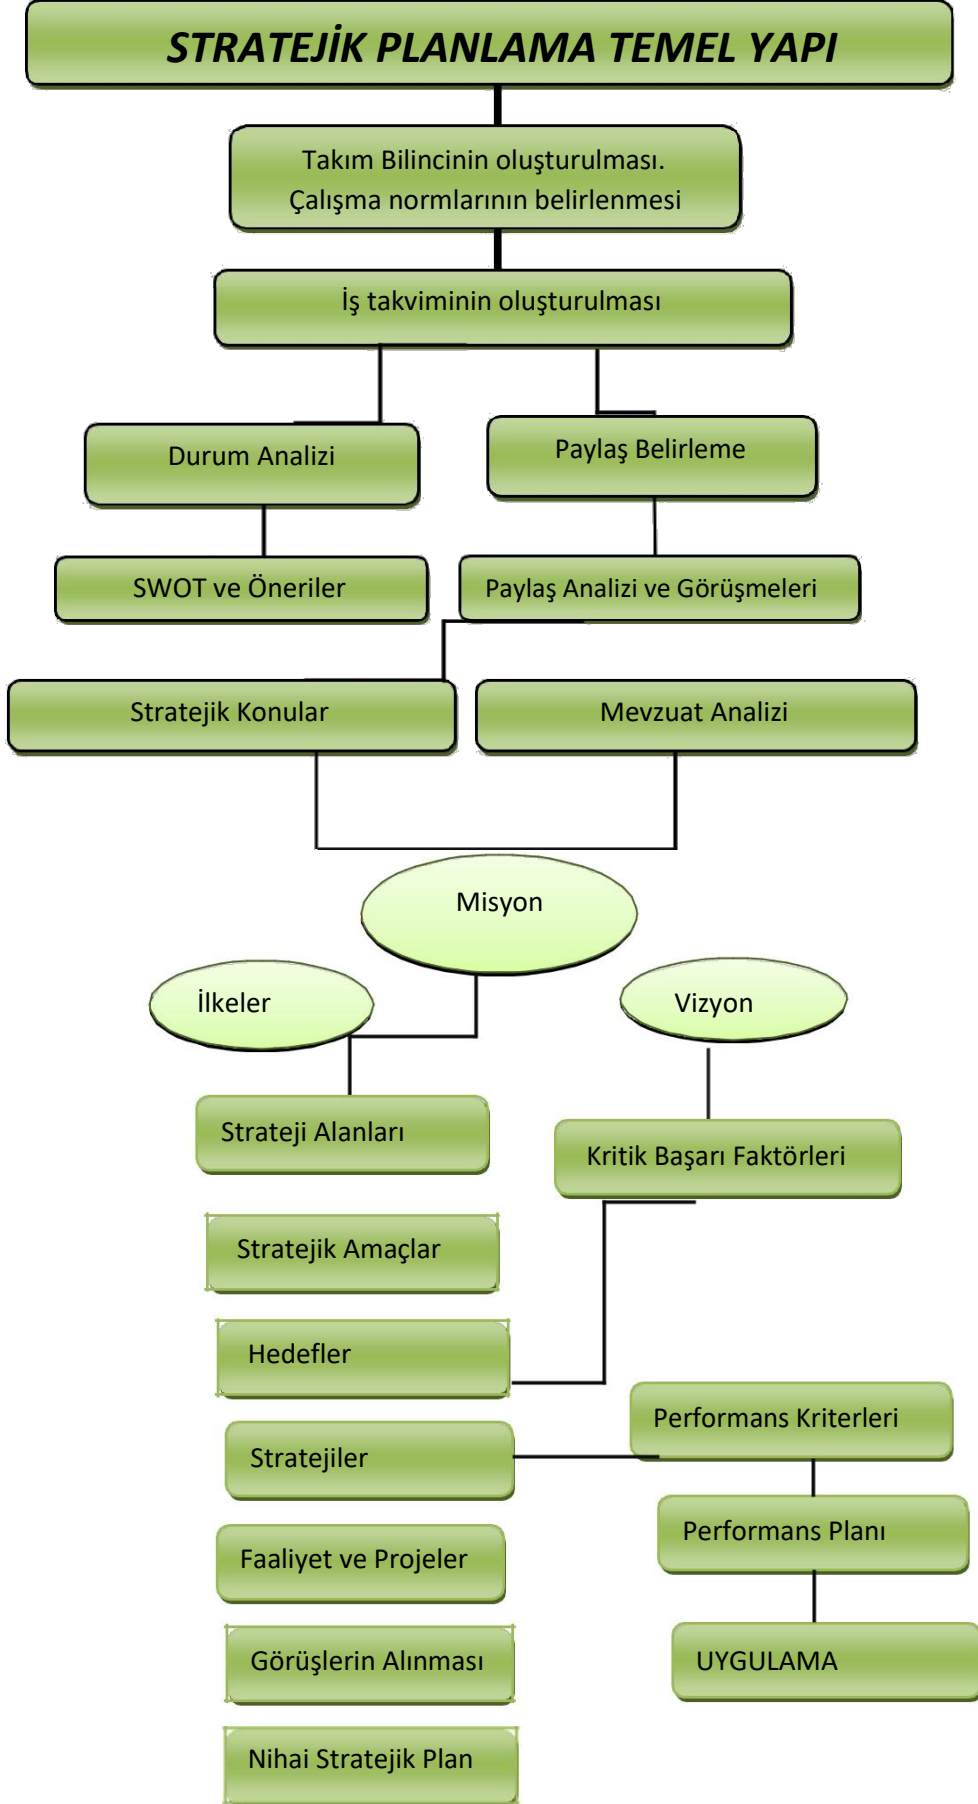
STRATEJİK PLANLAMA TEMEL YAPI

Takım Bilincinin oluşturulması. Çalışma normlarının belirlenmesi

İş takviminin oluşturulması

Durum Analizi

Paylaş Belirleme

SWOT ve Öneriler

Paylaş Analizi ve Görüşmeleri

Stratejik Konular

Mevzuat Analizi

Misyon

İlkeler

Vizyon

Strateji Alanları

Kritik Başarı Faktörleri

Stratejik Amaçlar

Hedefler

Performans Kriterleri

Stratejiler

Performans Planı

Faaliyet ve Projeler

Görüşlerin Alınması

UYGULAMA

Nihai Stratejik Plan